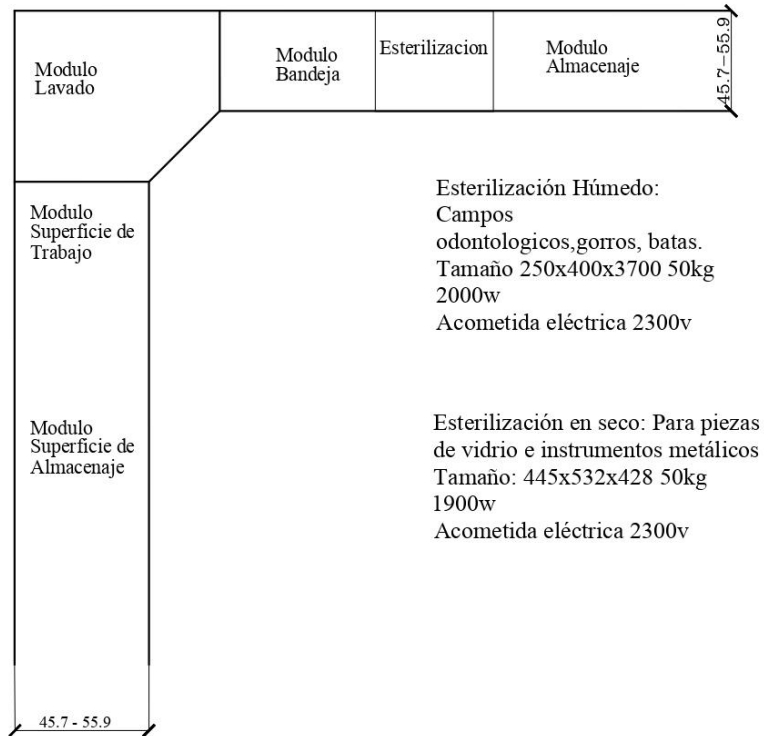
Modulo Lavado

Modulo Bandeja

Esterilizacion

Modulo Almacenaje

45.7 – 55.9

Esterilización Húmedo: Campos odontologicos,gorros, batas. Tamaño 250x400x3700 50kg 2000w Acometida eléctrica 2300v

Modulo Superficie de Trabajo

Esterilización en seco: Para piezas de vidrio e instrumentos metálicos Tamaño: 445x532x428 50kg 1900w Acometida eléctrica 2300v

Modulo Superficie de Almacenaje

45.7 - 55.9